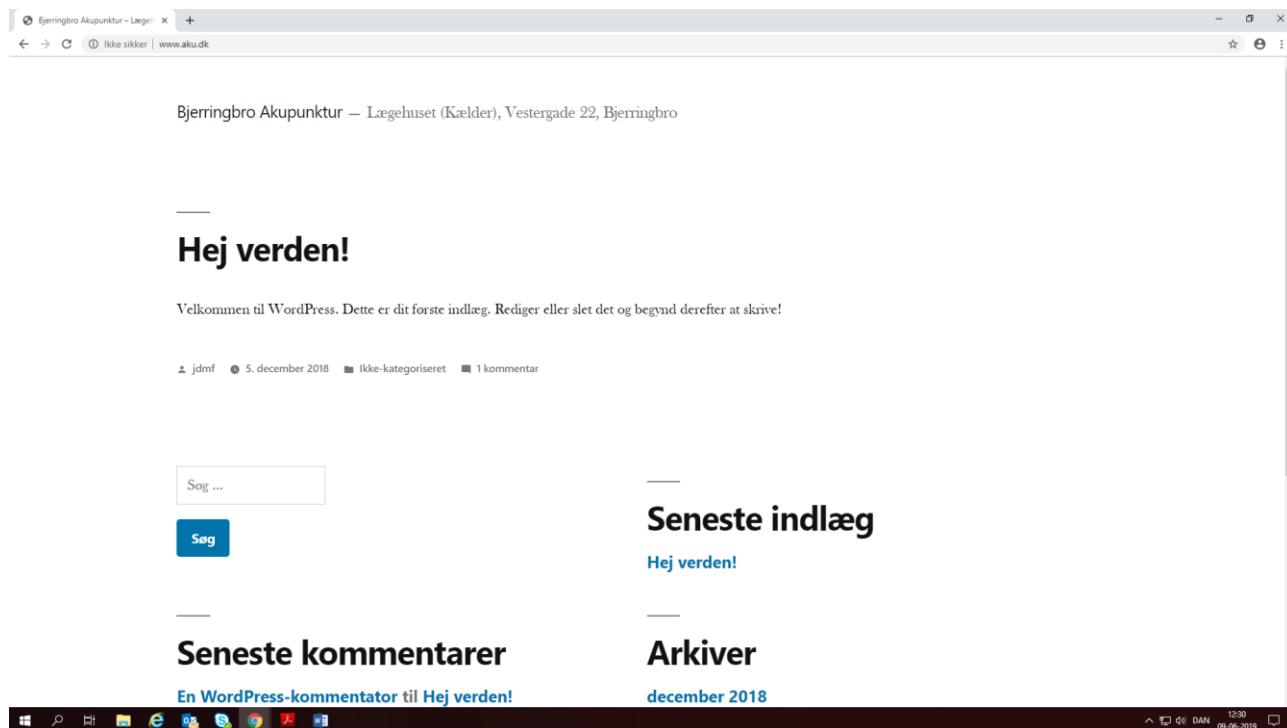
Bjerringbro Akupunktur – Lægeh ×

Ikke sikker | www.aku.dk

Bjerringbro Akupunktur — Lægehuset (Kælder), Vestergade 22, Bjerringbro

Hej verden!

Velkommen til WordPress. Dette er dit første indlæg. Rediger eller slet det og begynd derefter at skrive!

jdmf 5. december 2018 Ikke-kategoriseret 1 kommentar

Søg ...

Søg

Seneste indlæg

Hej verden!

Seneste kommentarer

En WordPress-kommentator til Hej verden!

Arkiver

december 2018

DAN 12:30 09-06-2019